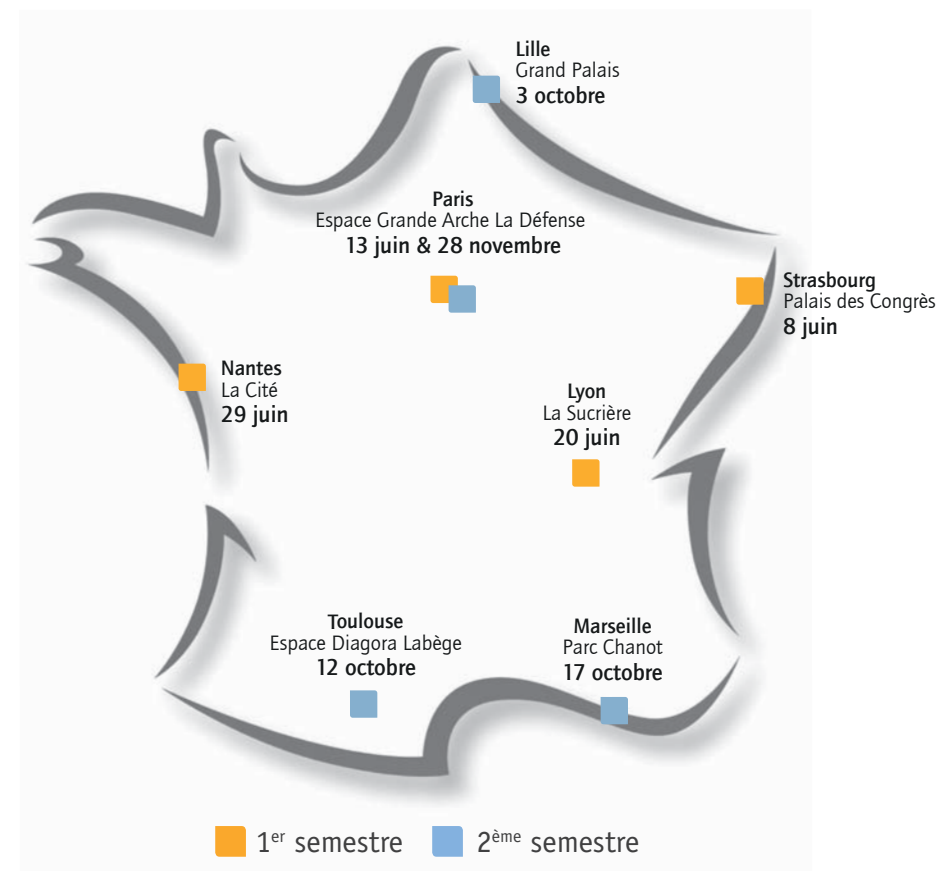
Lille
Grand Palais
3 octobre

Paris
Espace Grande Arche La Défense
13 juin & 28 novembre

Strasbourg
Palais des Congrès
8 juin

Nantes
La Cité
29 juin

Lyon
La Sucrière
20 juin

Toulouse
Espace Diagora Labège
12 octobre

Marseille
Parc Chanot
17 octobre

1$^{er}$ semestre 2$^{ème}$ semestre